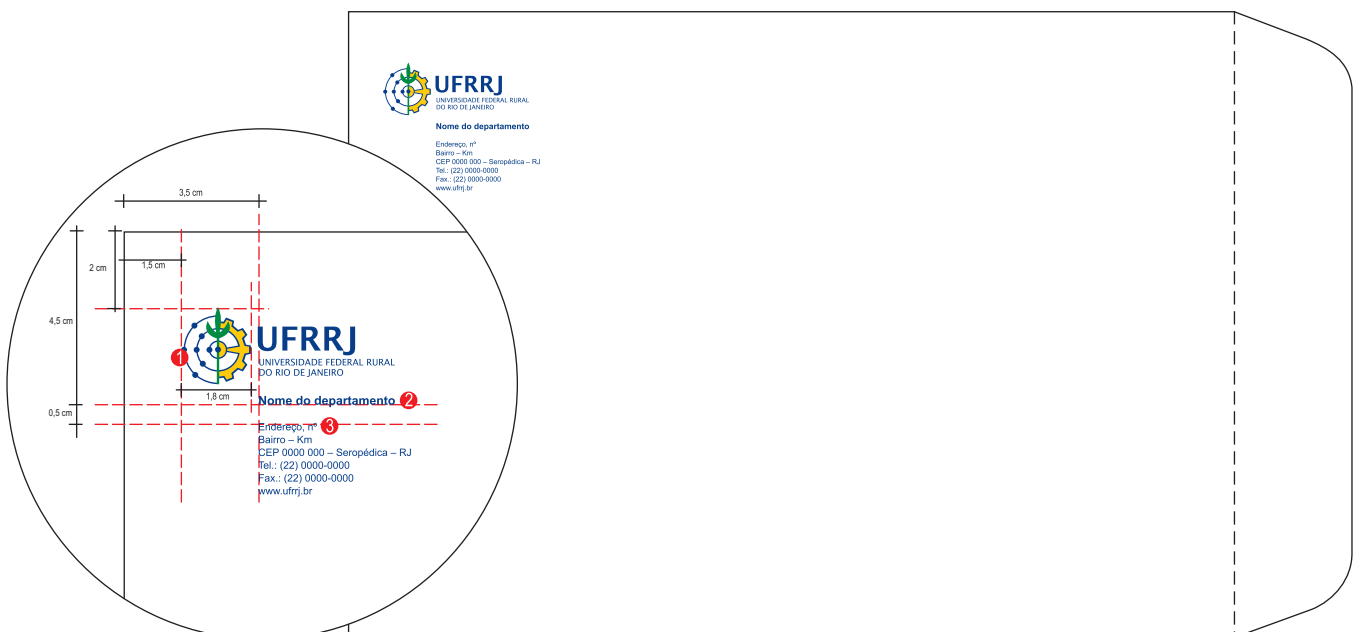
UFRRJ
UNIVERSIDADE FEDERAL RURAL
DO RIO DE JANEIRO

Nome do departamento

Endereço, nº
Bairro – Km
CEP 0000 000 – Seropédica – RJ
Tel.: (22) 0000-0000
Fax.: (22) 0000-0000
www.ufrrj.br

3,5 cm
2 cm
1,5 cm
4,5 cm
0,5 cm
1,8 cm

1
UFRRJ
UNIVERSIDADE FEDERAL RURAL
DO RIO DE JANEIRO

Nome do departamento 2

Endereço, nº 3
Bairro – Km
CEP 0000 000 – Seropédica – RJ
Tel.: (22) 0000-0000
Fax.: (22) 0000-0000
www.ufrrj.br